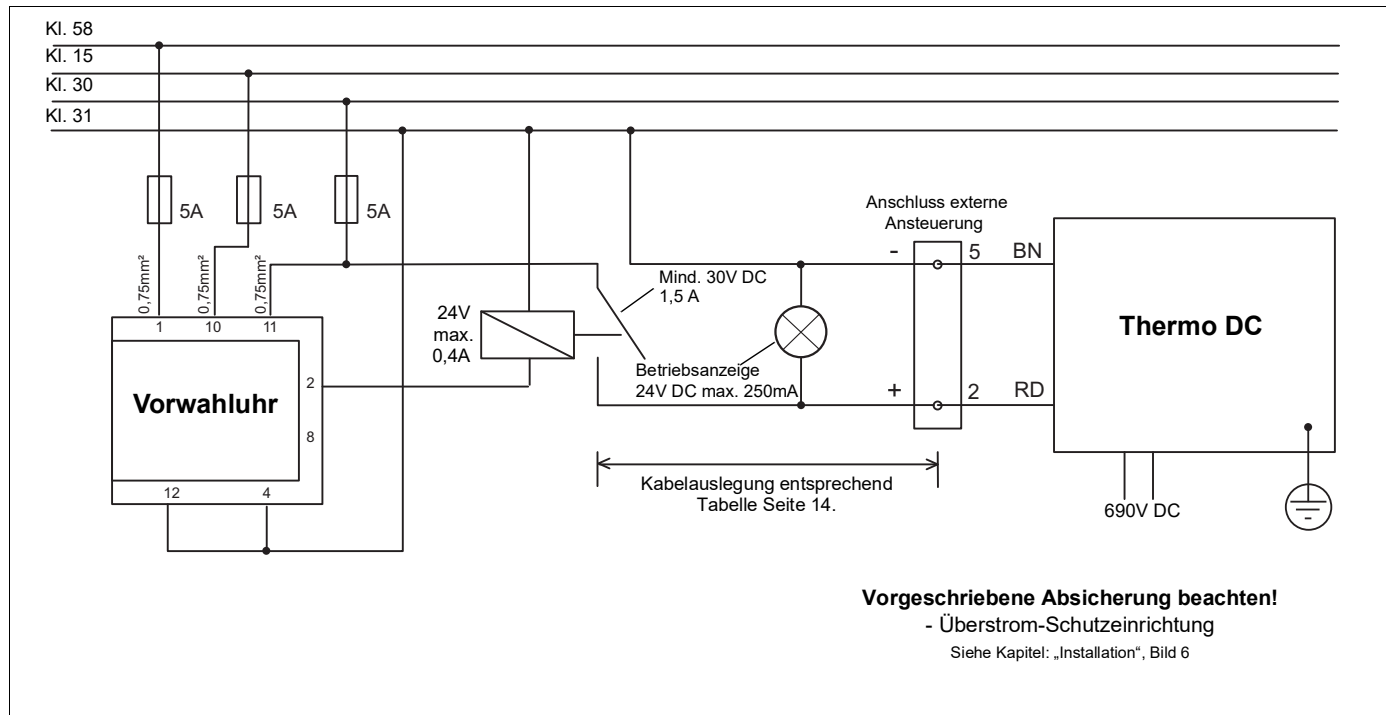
Kl. 58
Kl. 15
Kl. 30
Kl. 31

5A
5A
5A

0,75mm²
0,75mm²
0,75mm²

1
10
11
2
8
12
4

Vorwahluhr

24V
max.
0,4A

Mind. 30V DC
1,5 A

Betriebsanzeige
24V DC max. 250mA

Anschluss externe Ansteuerung

-
5
BN
+
2
RD

Thermo DC

690V DC

Kabelauslegung entsprechend Tabelle Seite 14.

**Vorgeschriebene Absicherung beachten!**
- Überstrom-Schutzeinrichtung
Siehe Kapitel: „Installation“, Bild 6